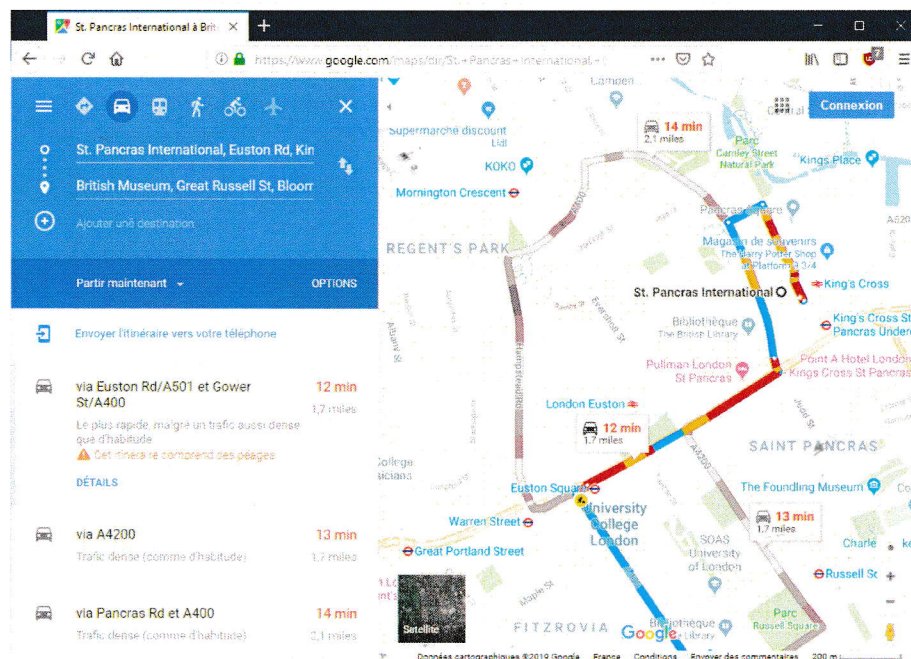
St. Pancras International à Brit ×

https://www.google.com/maps/dir/St.+Pancras+International,+

Connexion

St. Pancras International, Euston Rd, Kin

British Museum, Great Russell St, Bloom

Ajouter une destination

Partir maintenant

OPTIONS

Envoyer l'itinéraire vers votre téléphone

via Euston Rd/A501 et Gower St/A400

12 min

1,7 miles

Le plus rapide, malgré un trafic aussi dense que d'habitude

Cet itinéraire comprend des péages

DÉTAILS

via A4200

13 min

Trafic dense (comme d'habitude)

1,7 miles

via Pancras Rd et A400

14 min

Trafic dense (comme d'habitude)

2,1 miles

Camden

Supermarché discount Lidl

KOKO

Mornington Crescent

REGENT'S PARK

14 min
2,1 miles

Parc Camley Street Natural Park

Kings Place

Pancras Square

Magasin de souvenirs The Harry Potter Shop at Platform 9 3/4

King's Cross

St. Pancras International

King's Cross St Pancras Under

Bibliothèque The British Library

Pullman London St Pancras

Point A Hotel London Kings Cross St Pancras

London Euston

12 min
1,7 miles

SAINT PANCRAS

College
sicians

Euston Square

University College London

The Foundling Museum

Warren Street

13 min
1,7 miles

Great Portland Street

SOAS University of London

Charle

Russell Sq

FITZROVIA

Bibliothèque Library

Parc Russell Square

Satellite

Google

Données cartographiques ©2019 Google France Conditions Envoyer des commentaires 200 m